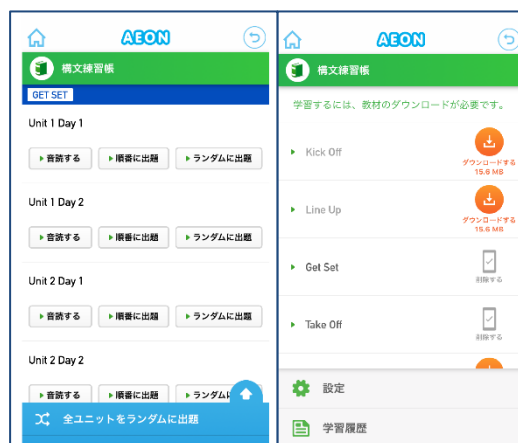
AEON

構文練習帳

GET SET

Unit 1 Day 1

▸音読する ▸順番に出題 ▸ランダムに出題

Unit 1 Day 2

▸音読する ▸順番に出題 ▸ランダムに出題

Unit 2 Day 1

▸音読する ▸順番に出題 ▸ランダムに出題

Unit 2 Day 2

▸音読する ▸順番に出題 ▸ランダムに

全ユニットをランダムに出題

AEON

構文練習帳

学習するには、教材のダウンロードが必要です。

Kick Off
ダウンロードする 15.6 MB

Line Up
ダウンロードする 15.6 MB

Get Set
削除する

Take Off
削除する

設定

学習履歴